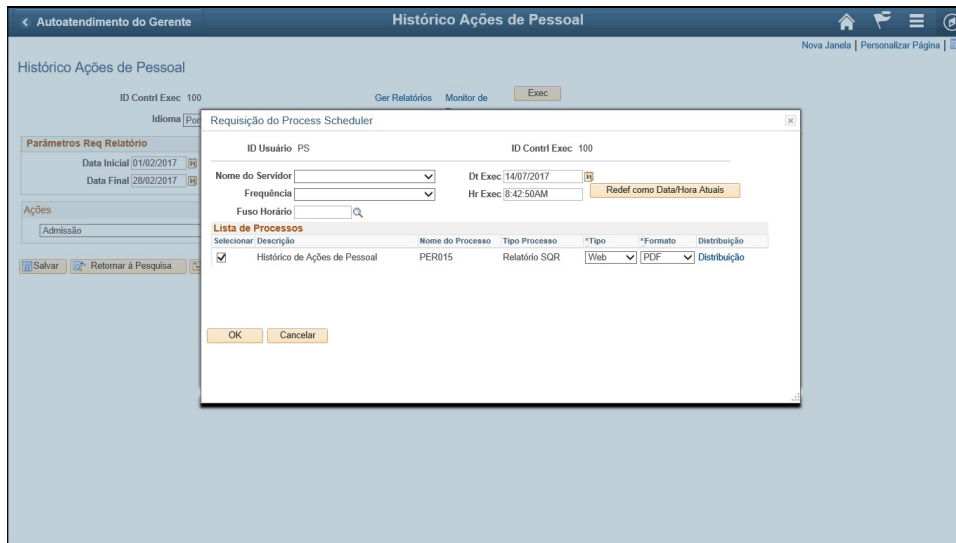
< Autoatendimento do Gerente

Histórico Ações de Pessoal

Nova Janela | Personalizar Página |

Histórico Ações de Pessoal

ID Contrl Exec 100

Ger Relatórios Monitor de

Exec

Idioma Por

Parâmetros Req Relatório

Data Inicial 01/02/2017

Data Final 28/02/2017

Ações

Admissão

Salvar Retornar à Pesquisa

Requisição do Process Scheduler

ID Usuário PS

ID Contrl Exec 100

Nome do Servidor

Dt Exec 14/07/2017

Frequência

Hr Exec 8:42:50AM

Redef como Data/Hora Atuais

Fuso Horário

Lista de Processos

| Selecionar | Descrição | Nome do Processo | Tipo Processo | *Tipo | *Formato | Distribuição |
|---|---|---|---|---|---|---|
| ✓ | Histórico de Ações de Pessoal | PER015 | Relatório SQR | Web | PDF | Distribuição |

OK Cancelar